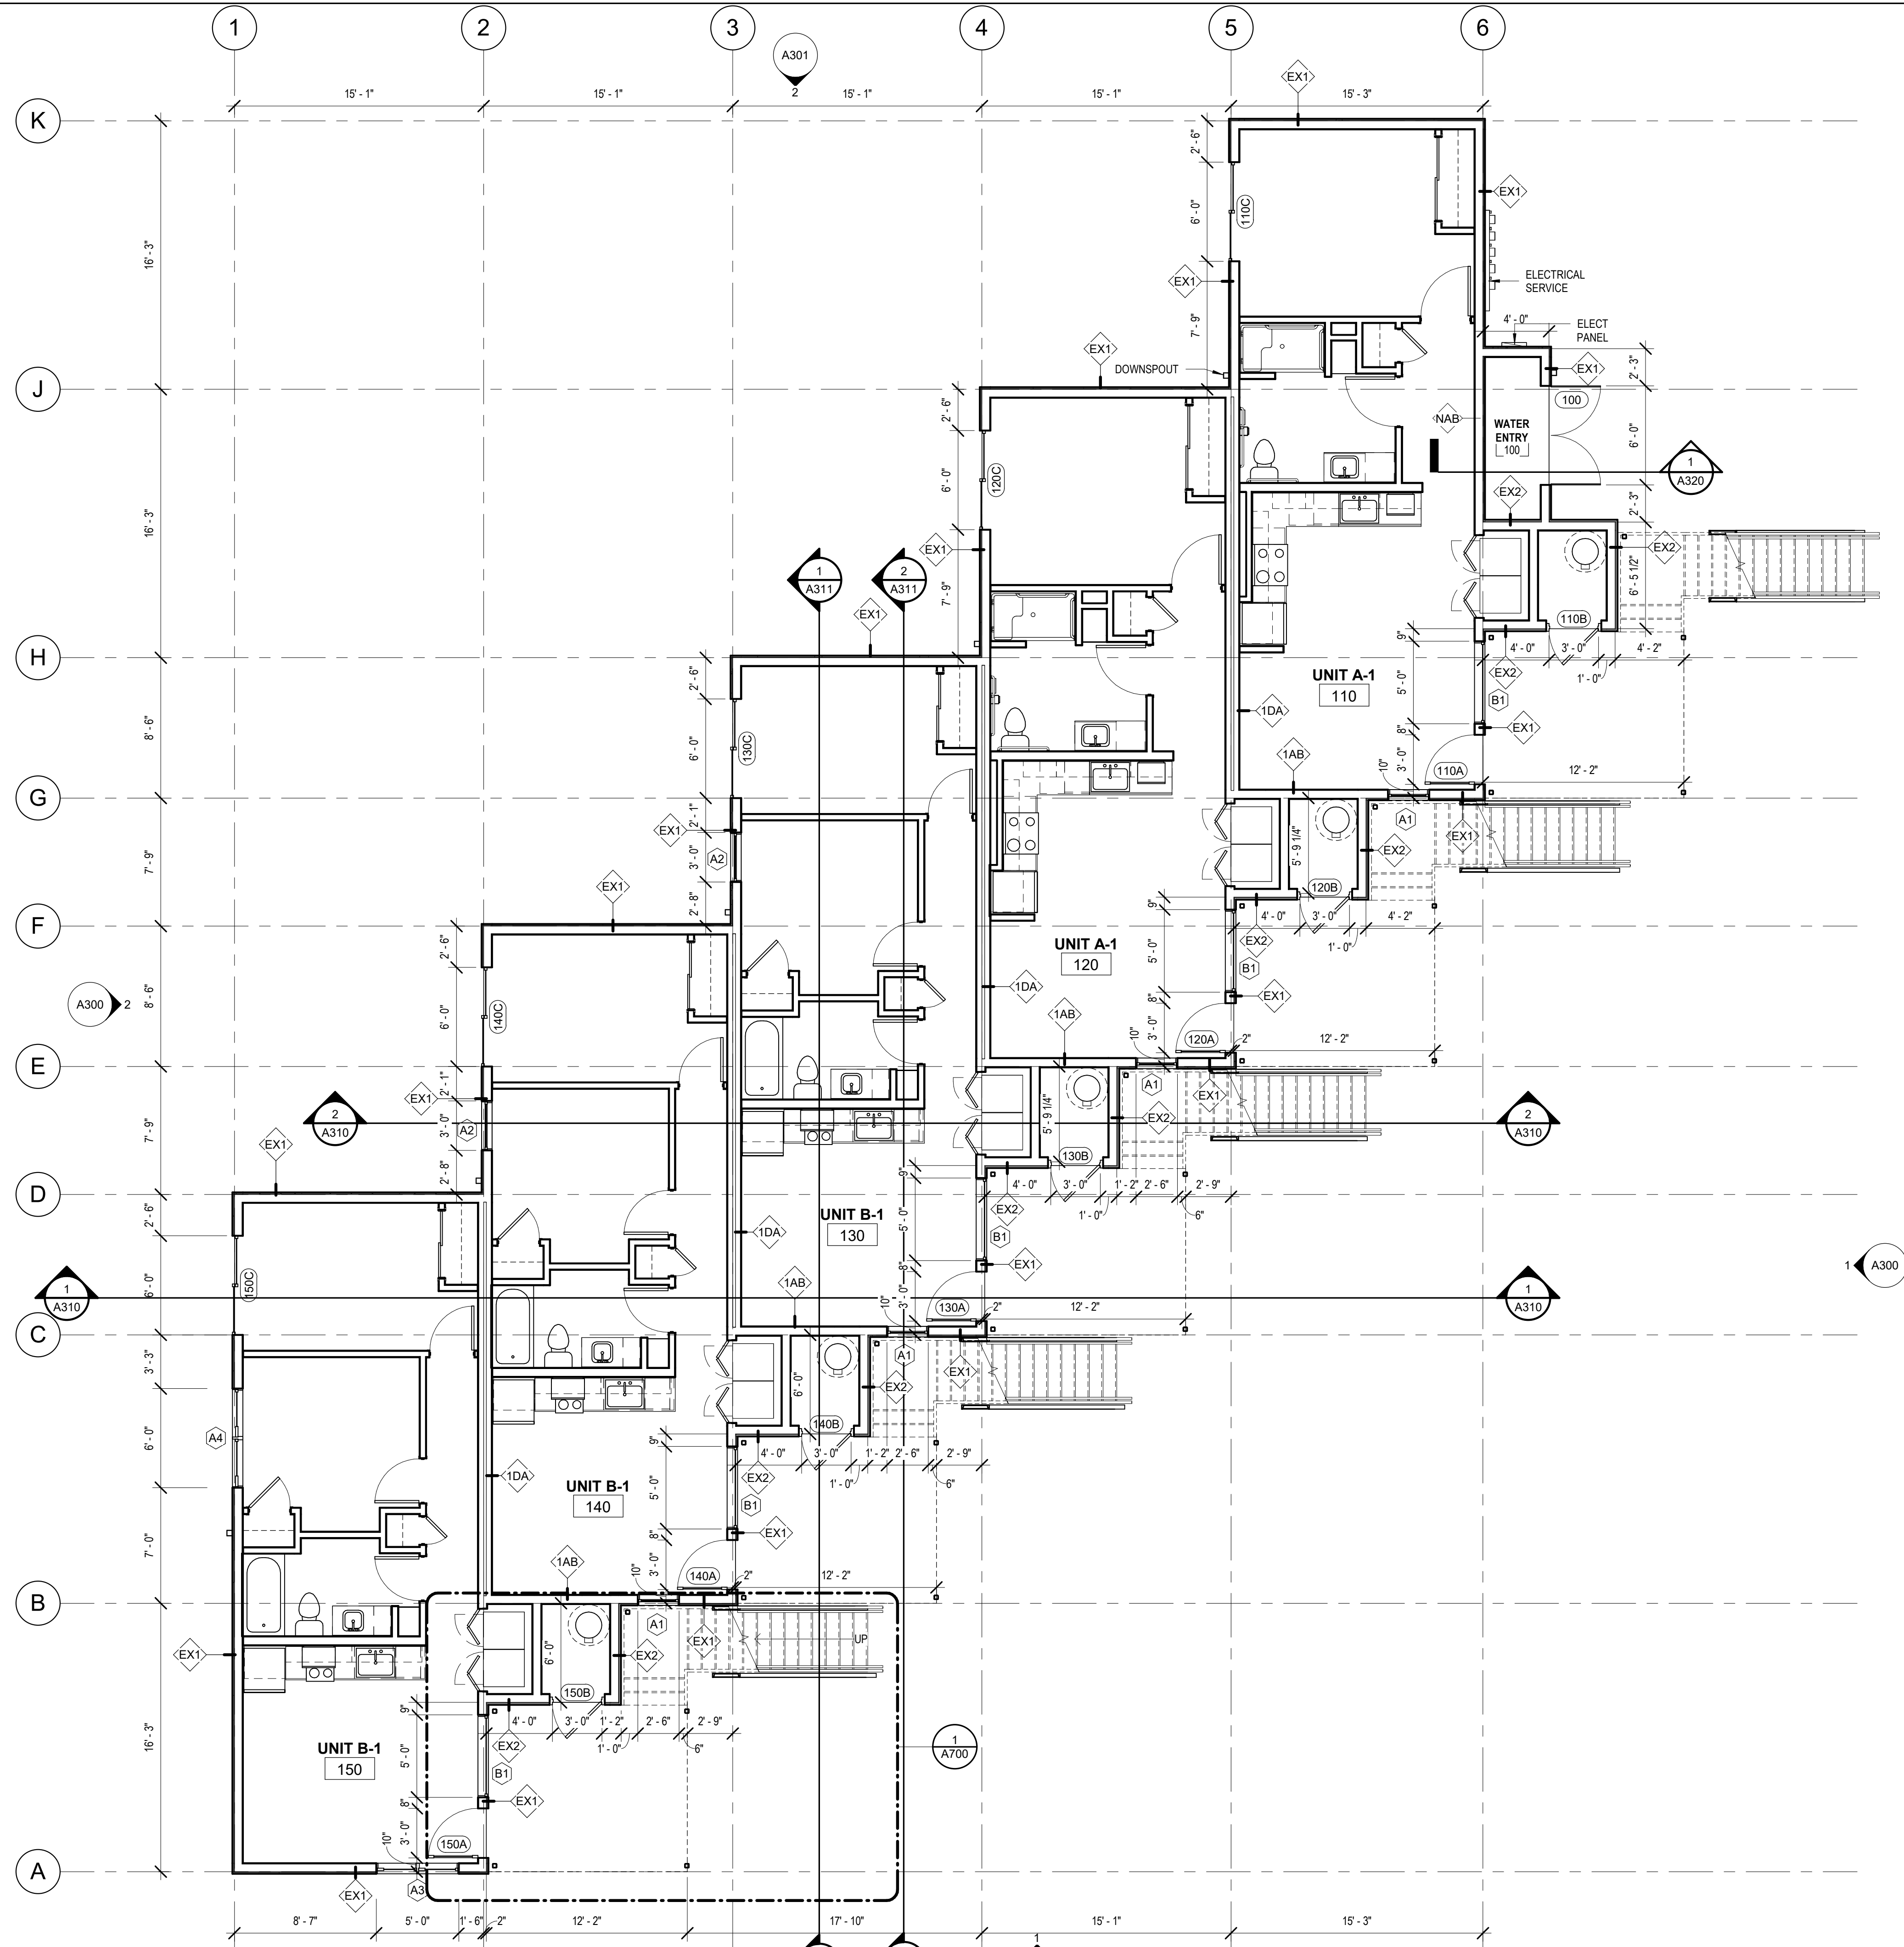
1 2 3 4 5 6

A301
2

15' - 1"  15' - 1"  15' - 1"  15' - 1"  15' - 3"

EX1

K
J
H
G
F
E
D
C
B
A

16' - 3"
16' - 3"
8' - 6"
7' - 9"
8' - 6"
7' - 9"
2' - 6"
6' - 0"
3' - 3"
6' - 0"
7' - 0"
16' - 3"

2' - 6"
6' - 0"
110C
EX1
EX1
7' - 9"
ELECTRICAL SERVICE
4' - 0"
ELECT PANEL
EX1
DOWNSPOUT
EX1
2' - 3"
100
NAB
WATER ENTRY
100
6' - 0"
1
A320
EX2
2' - 3"
EX2
6' - 5 1/2"
110B
4' - 0"
3' - 0"
4' - 2"
1' - 0"
EX2
B1
EX1
UNIT A-1
110
1DA
1AB
5' - 0"
9"
8"
3' - 0"
10"
110A
12' - 2"
A1
EX1
EX2

2' - 6"
6' - 0"
120C
EX1
7' - 9"
1
A311
2
A311
EX1
UNIT A-1
120
1DA
1AB
120A
2"
12' - 2"
5' - 9 1/4"
120B
4' - 0"
3' - 0"
4' - 2"
1' - 0"
EX2
B1
EX1
9"
5' - 0"
8"
3' - 0"
10"
A1
EX1
EX2

2' - 6"
6' - 0"
130C
2' - 1"
EX1
3' - 0"
A2
2' - 8"
EX1
UNIT B-1
130
1DA
1AB
130A
2"
12' - 2"
5' - 9 1/4"
130B
4' - 0"
3' - 0"
1' - 2"
2' - 6"
2' - 9"
1' - 0"
6"
EX2
B1
EX1
9"
5' - 0"
8"
3' - 0"
10"
A1
EX1
EX2

A300
2
2' - 6"
6' - 0"
140C
2' - 1"
EX1
3' - 0"
A2
2' - 8"
2
A310
2
A310
EX1
1
A310
1
A310
1
A300
150C
A4
UNIT B-1
140
1DA
1AB
140A
2"
12' - 2"
6' - 0"
140B
4' - 0"
3' - 0"
1' - 2"
2' - 6"
2' - 9"
1' - 0"
6"
EX2
B1
EX1
9"
5' - 0"
8"
3' - 0"
10"
A1
EX1
EX2

UNIT B-1
150
EX1
6' - 0"
150B
A1
EX1
EX2
UP
4' - 0"
3' - 0"
1' - 2"
2' - 6"
2' - 9"
1' - 0"
6"
9"
EX2
B1
5' - 0"
8"
EX1
3' - 0"
10"
150A
1
A700
EX1
A3

8' - 7"  5' - 0"  1' - 6"  2"  12' - 2"  17' - 10"  15' - 1"  15' - 3"
1